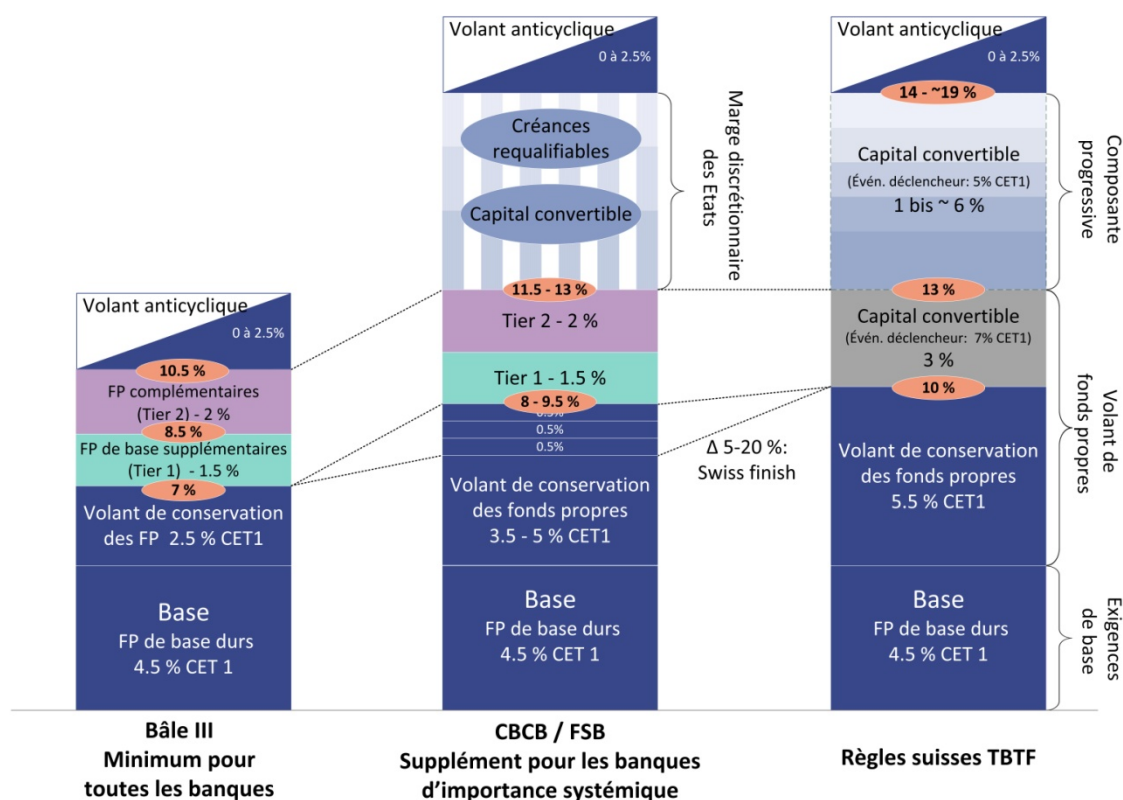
Volant anticyclique
0 à 2.5%
10.5 %
FP complémentaires (Tier 2) - 2 %
8.5 %
FP de base supplémentaires (Tier 1) - 1.5 %
7 %
Volant de conservation des FP 2.5 % CET1
Base
FP de base durs
4.5 % CET 1

Bâle III
Minimum pour toutes les banques

Volant anticyclique
0 à 2.5%
Créances requalifiables
Capital convertible
Marge discrétionnaire des Etats
11.5 - 13 %
Tier 2 - 2 %
Tier 1 - 1.5 %
8 - 9.5 %
0.5%
0.5%
0.5%
Volant de conservation des fonds propres
3.5 - 5 % CET1
Base
FP de base durs
4.5 % CET 1

CBCB / FSB
Supplément pour les banques d'importance systémique

Δ 5-20 %:
Swiss finish

Volant anticyclique
0 à 2.5%
14 - ~19 %
Capital convertible
(Évén. déclencheur: 5% CET1)
1 bis ~ 6 %
Composante progressive
13 %
Capital convertible
(Évén. déclencheur: 7% CET1)
3 %
10 %
Volant de conservation des fonds propres
5.5 % CET1
Volant de fonds propres
Base
FP de base durs
4.5 % CET 1
Exigences de base

Règles suisses TBTF